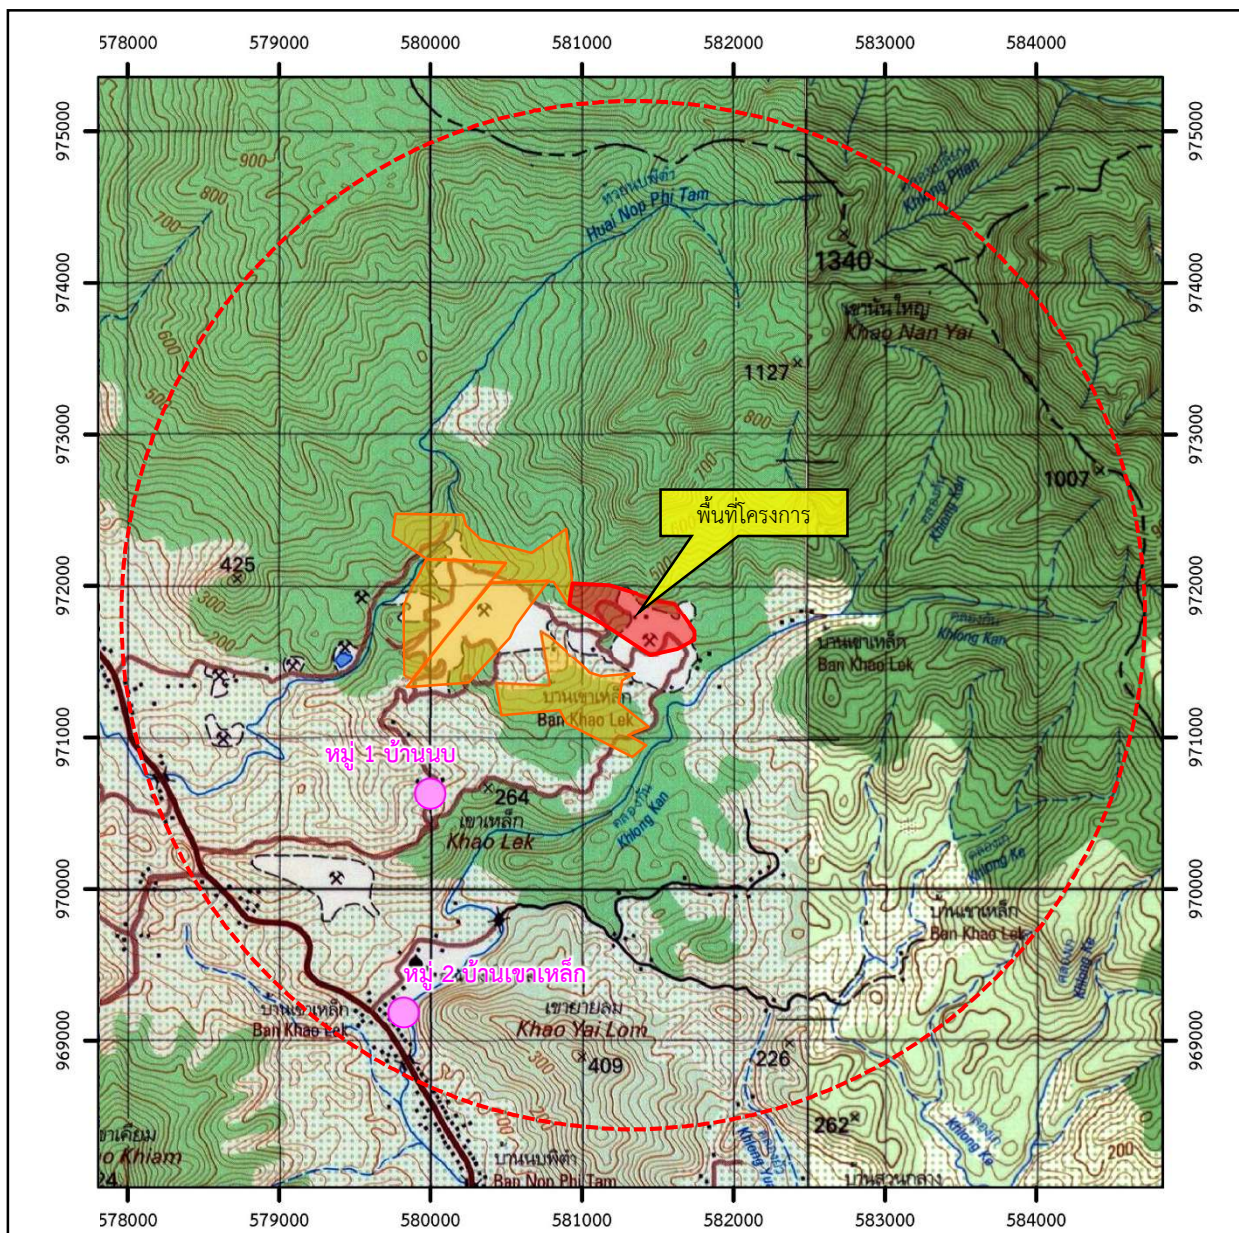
578000 579000 580000 581000 582000 583000 584000

975000
974000
973000
972000
971000
970000
969000

975000
974000
973000
972000
971000
970000
969000

900
800
700
600
500
ห้วยนบพิตำ
Huai Nop Phi Tam
คลองเพียน
Khlong Phian
1340
เขานันใหญ่
Khao Nan Yai
1127
800
700
1007
คลองกัน
Khlong Kan
พื้นที่โครงการ
425
300
200
คลองกัน
Khlong Kan
บ้านเขาเหล็ก
Ban Khao Lek
บ้านเขาเหล็ก
Ban Khao Lek
หมู่ 1 บ้านนบ
264
เขาเหล็ก
Khao Lek
คลองกัน
Khlong Kan
คลองเค
Khlong Ke
บ้านเขาเหล็ก
Ban Khao Lek
หมู่ 2 บ้านเขาเหล็ก
บ้านเขาเหล็ก
Ban Khao Lek
เขายายลม
Khao Yai Lom
300
409
226
262
Khlong Ke
200
เขาเคียม
o Khiam
24
บ้านนบพิตำ
Ban Nop Phi Tam
บ้านสวนกลาง

578000 579000 580000 581000 582000 583000 584000